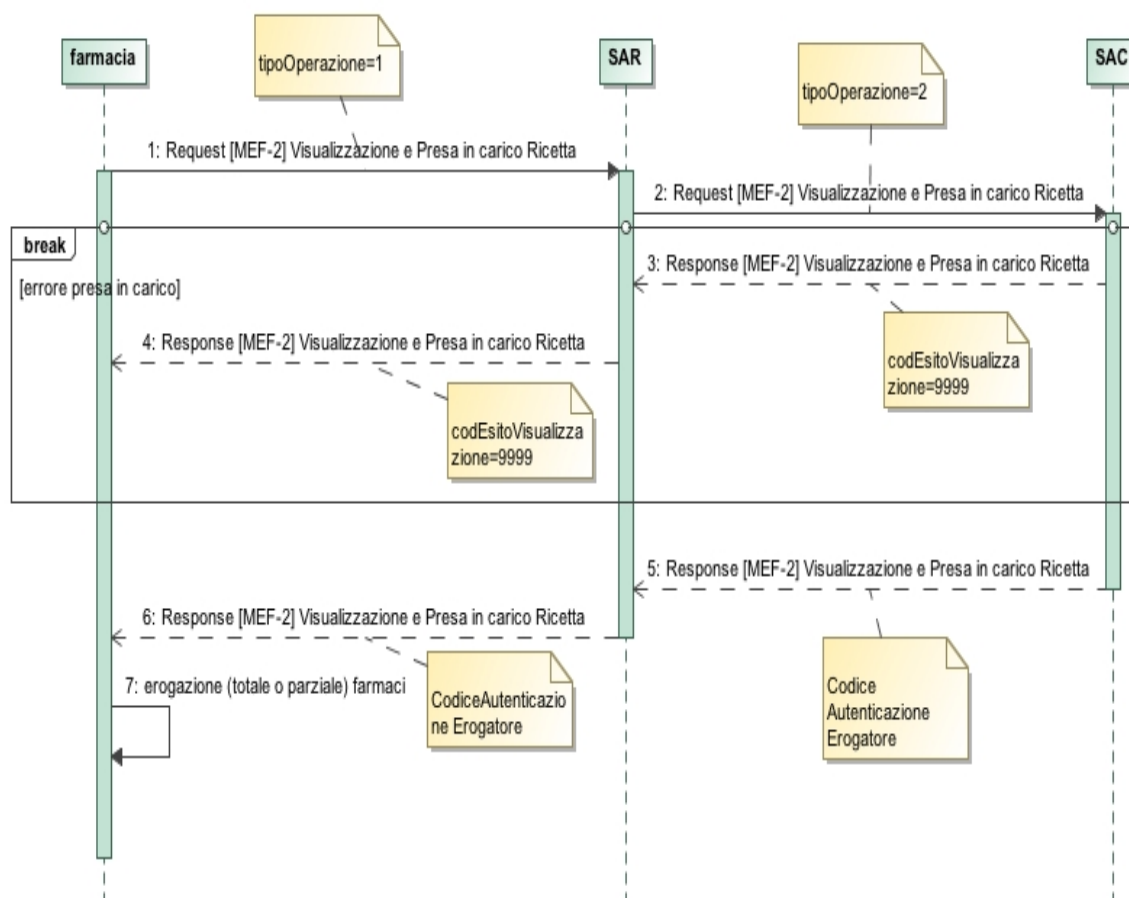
farmacia

tipoOperazione=1

SAR

tipoOperazione=2

SAC

1: Request [MEF-2] Visualizzazione e Presa in carico Ricetta

2: Request [MEF-2] Visualizzazione e Presa in carico Ricetta

break

[errore presa in carico]

3: Response [MEF-2] Visualizzazione e Presa in carico Ricetta

codEsitoVisualizzazione=9999

4: Response [MEF-2] Visualizzazione e Presa in carico Ricetta

codEsitoVisualizzazione=9999

5: Response [MEF-2] Visualizzazione e Presa in carico Ricetta

6: Response [MEF-2] Visualizzazione e Presa in carico Ricetta

CodiceAutenticazione Erogatore

Codice Autenticazione Erogatore

7: erogazione (totale o parziale) farmaci